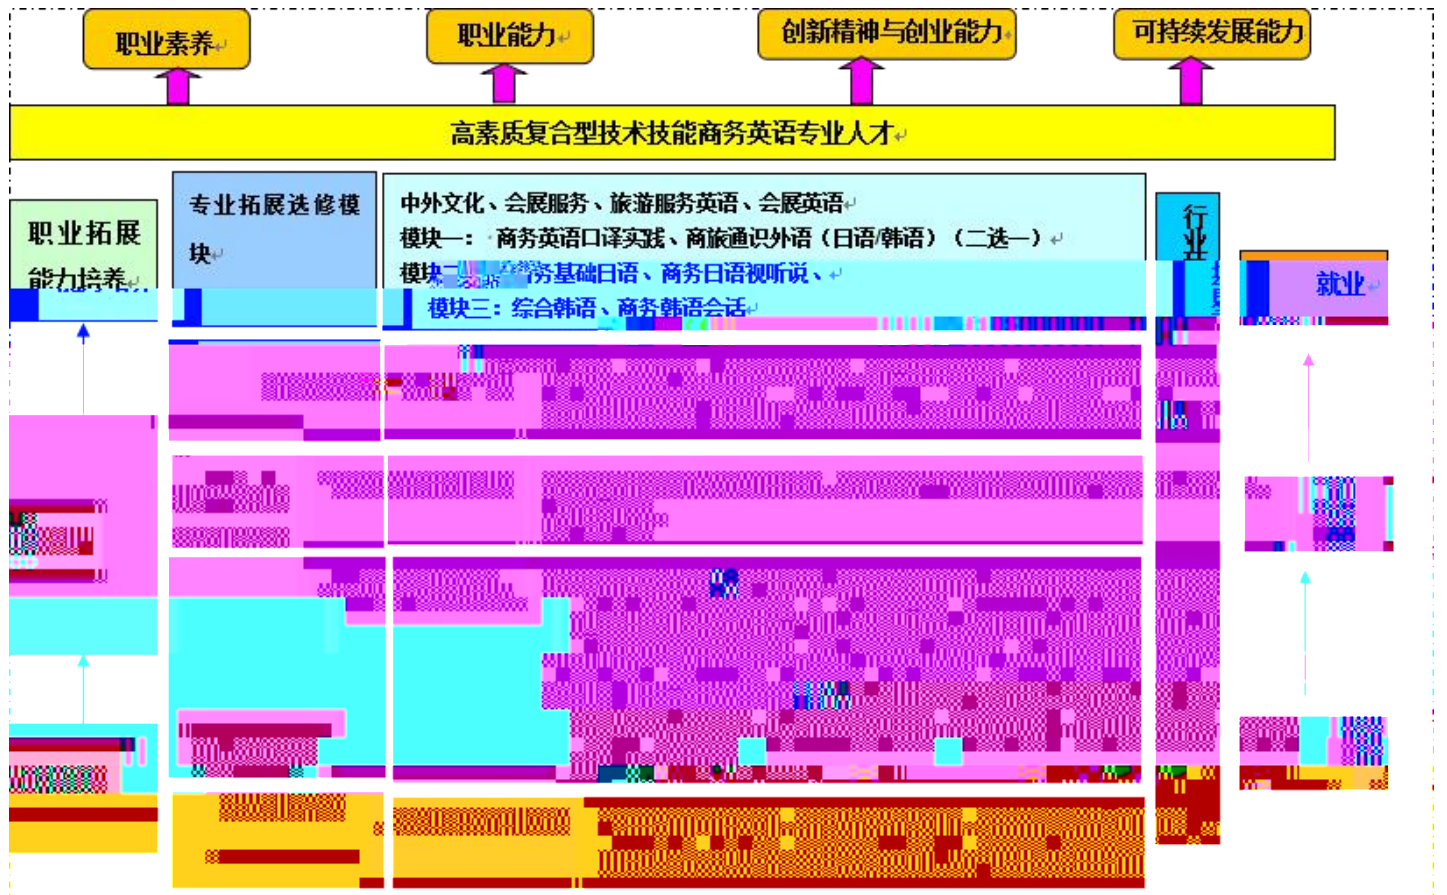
职业素养

职业能力

创新精神与创业能力

可持续发展能力

高素质复合型技术技能商务英语专业人才

职业拓展能力培养

专业拓展选修模块

中外文化、会展服务、旅游服务英语、会展英语
模块一：商务英语口译实践、商旅通识外语（日语/韩语）（二选一）
模块二：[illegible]务基础日语、商务日语视听说、
模块三：综合韩语、商务韩语会话

行业

就业

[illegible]